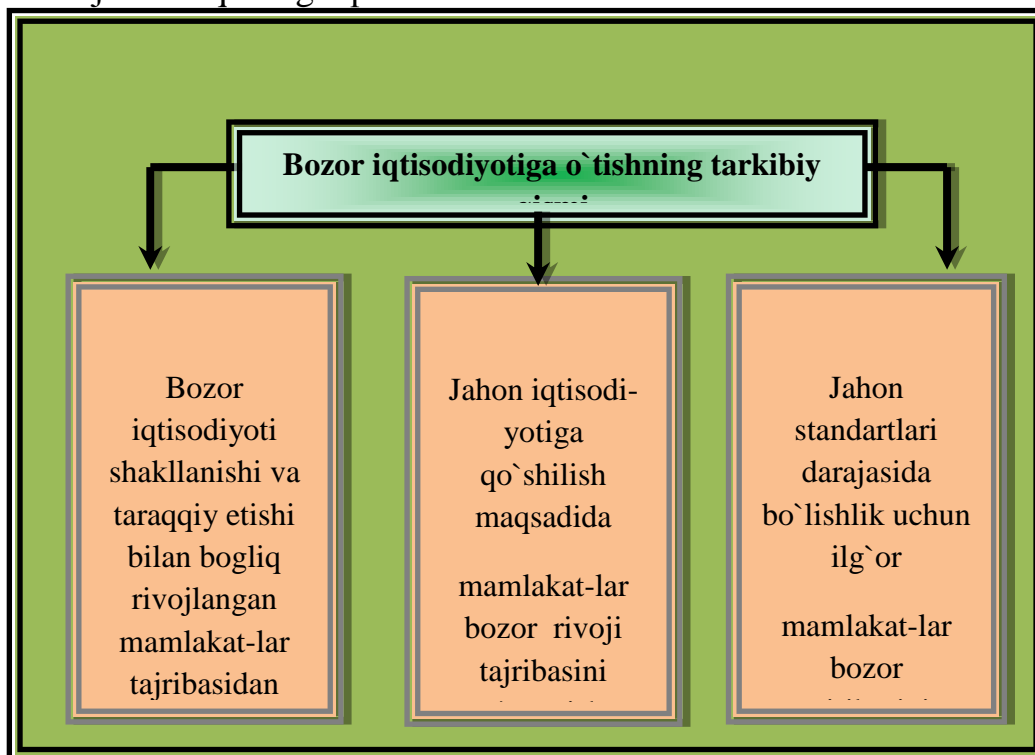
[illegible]

Bozor iqtisodiyotiga o`tishning tarkibiy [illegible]

Bozor iqtisodiyoti shakllanishi va taraqqiy etishi bilan bogliq rivojlangan mamlakat-lar tajribasidan

Jahon iqtisodiyotiga qo`shilish maqsadida

mamlakat-lar bozor rivoji tajribasini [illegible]

Jahon standartlari darajasida bo`lishlik uchun ilg`or

mamlakat-lar bozor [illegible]